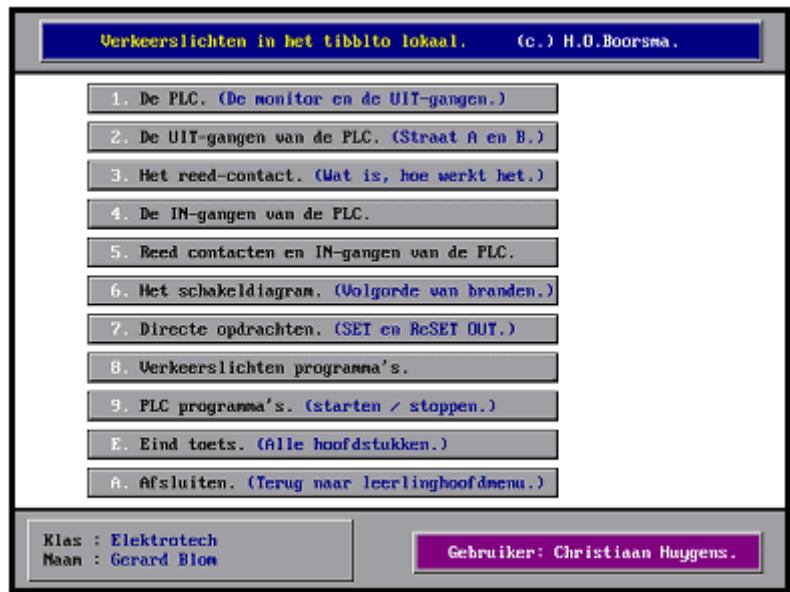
Verkeerslichten in het tibblto lokaal. (c.) H.O.Boorsma.

1. De PLC. (De monitor en de UIT-gangen.)

2. De UIT-gangen van de PLC. (Straat A en B.)

3. Het reed-contact. (Wat is, hoe werkt het.)

4. De IN-gangen van de PLC.

5. Reed contacten en IN-gangen van de PLC.

6. Het schakeldiagram. (Volgorde van branden.)

7. Directe opdrachten. (SET en ReSET OUT.)

8. Verkeerslichten programma's.

9. PLC programma's. (starten / stoppen.)

E. Eind toets. (Alle hoofdstukken.)

A. Afsluiten. (Terug naar leerlinghoofdmenu.)

Klas : Elektrotech
Naam : Gerard Blom

Gebruiker: Christiaan Huygens.